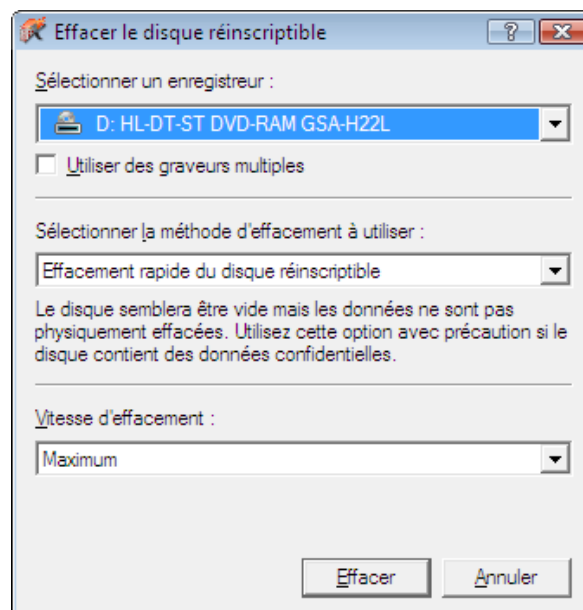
Effacer le disque réinscriptible

?

Sélectionner un enregistreur :

D: HL-DT-ST DVD-RAM GSA-H22L

Utiliser des graveurs multiples

Sélectionner la méthode d'effacement à utiliser :

Effacement rapide du disque réinscriptible

Le disque semblera être vide mais les données ne sont pas physiquement effacées. Utilisez cette option avec précaution si le disque contient des données confidentielles.

Vitesse d'effacement :

Maximum

Effacer

Annuler